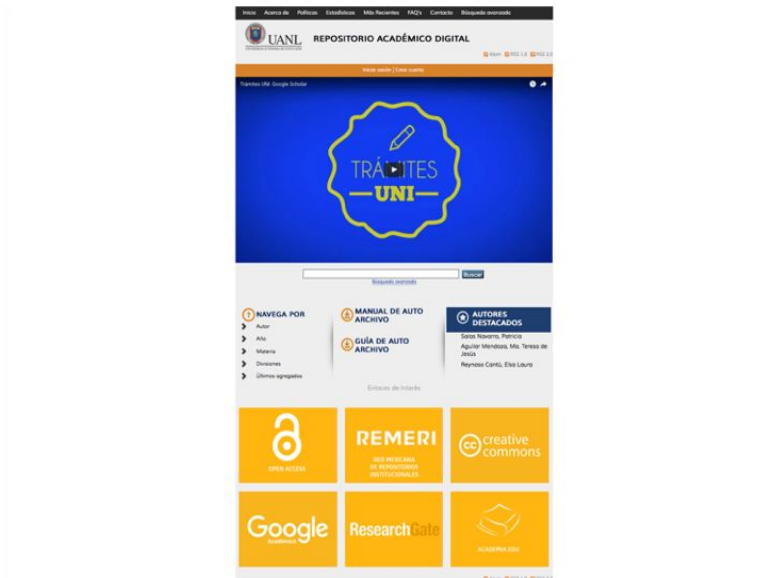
Inicio Acerca de Políticas Estadísticas Más Recientes FAQ's Contacto Búsqueda avanzada

UANL

REPOSITORIO ACADÉMICO DIGITAL

Atom RSS 1.0 RSS 2.0

Iniciar sesión | Crear cuenta

Trámites UNI: Google Scholar

TRÁMITES UNI

Buscar

Búsqueda avanzada

NAVEGA POR

Autor

Año

Materia

Divisiones

Últimos agregados

MANUAL DE AUTO ARCHIVO

GUÍA DE AUTO ARCHIVO

AUTORES DESTACADOS

Salas Navarro, Patricia

Aguilar Mendoza, Ma. Teresa de Jesús

Reynoso Cantú, Elsa Laura

Enlaces de Interés

OPEN ACCESS

REMERI

RED MEXICANA DE REPOSITORIOS INSTITUCIONALES

creative commons

Google Académico

ResearchGate

ACADEMIA.EDU